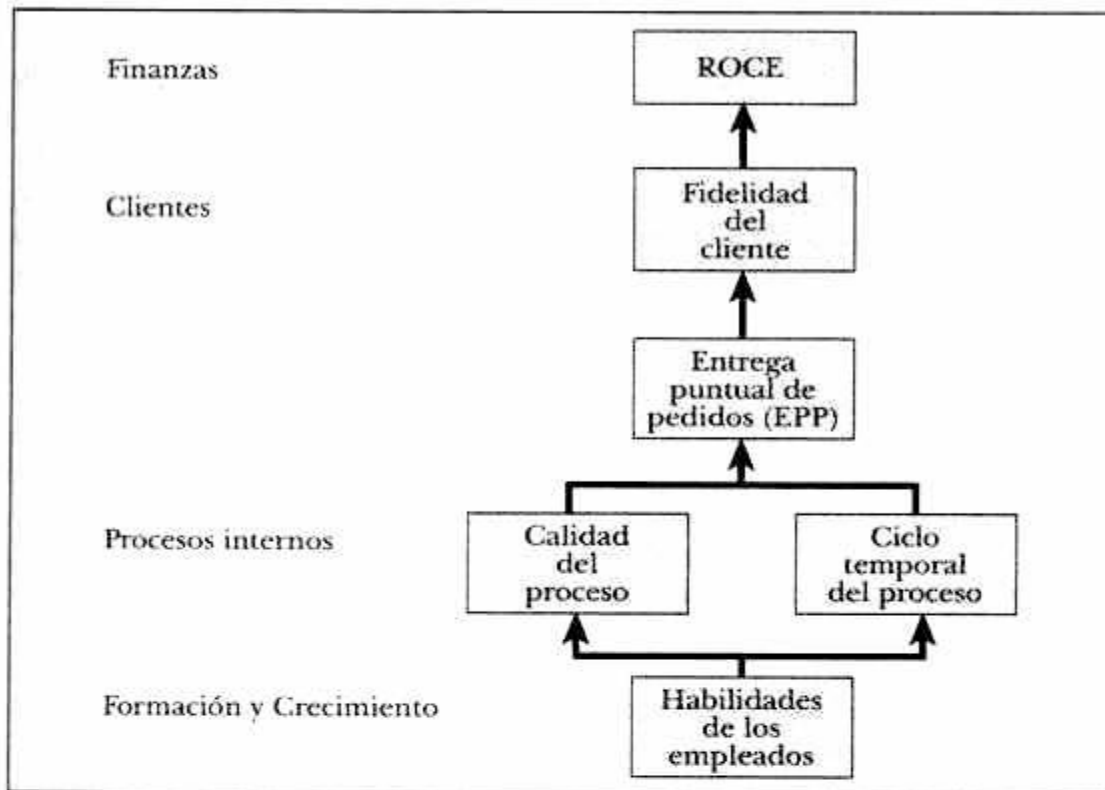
Finanzas

ROCE

Clientes

Fidelidad del cliente

Entrega puntual de pedidos (EPP)

Procesos internos

Calidad del proceso

Ciclo temporal del proceso

Formación y Crecimiento

Habilidades de los empleados